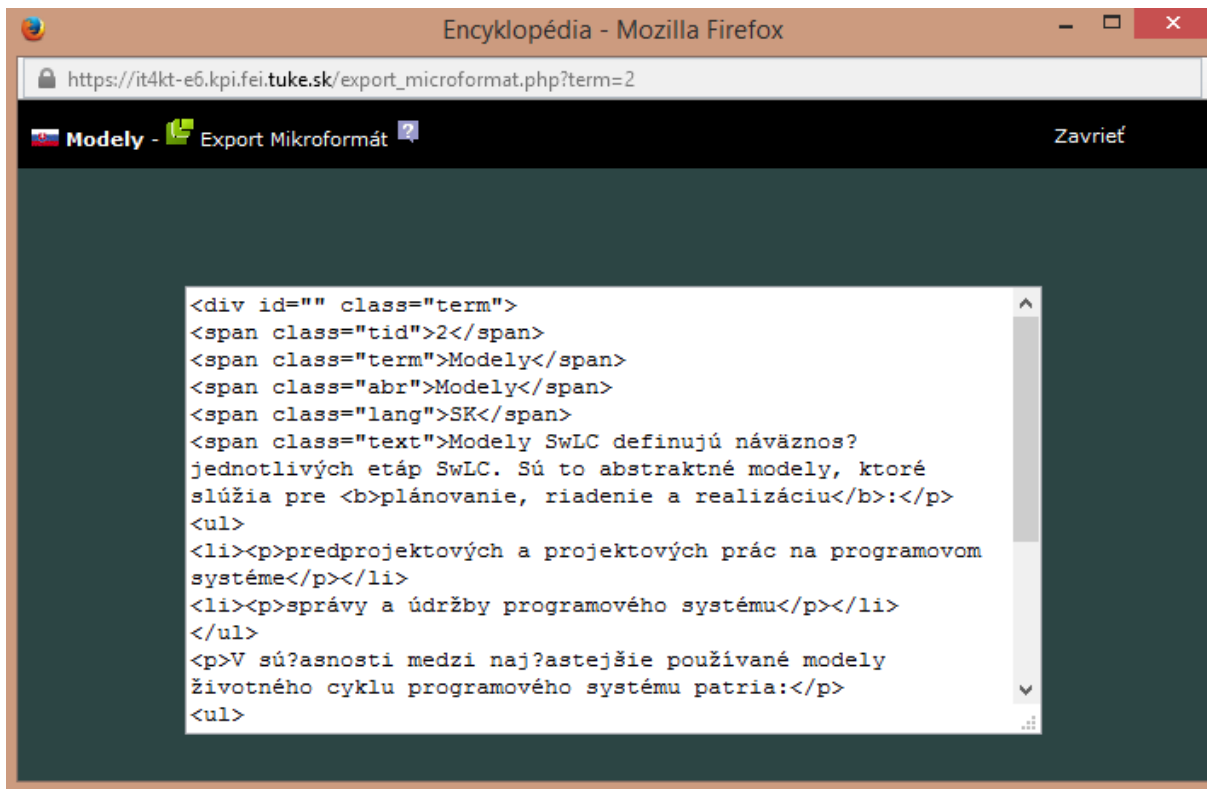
Encyklopédia - Mozilla Firefox

https://it4kt-e6.kpi.fei.tuke.sk/export_microformat.php?term=2

Modely - Export Mikroformát

Zavrieť

<div id="" class="term">
<span class="tid">2</span>
<span class="term">Modely</span>
<span class="abr">Modely</span>
<span class="lang">SK</span>
<span class="text">Modely SwLC definujú náväznos? jednotlivých etáp SwLC. Sú to abstraktné modely, ktoré slúžia pre <b>plánovanie, riadenie a realizáciu</b>:</p>
<ul>
<li><p>predprojektových a projektových prác na programovom systéme</p></li>
<li><p>správy a údržby programového systému</p></li>
</ul>
<p>V sú?asnosti medzi naj?astejšie používané modely životného cyklu programového systému patria:</p>
<ul>